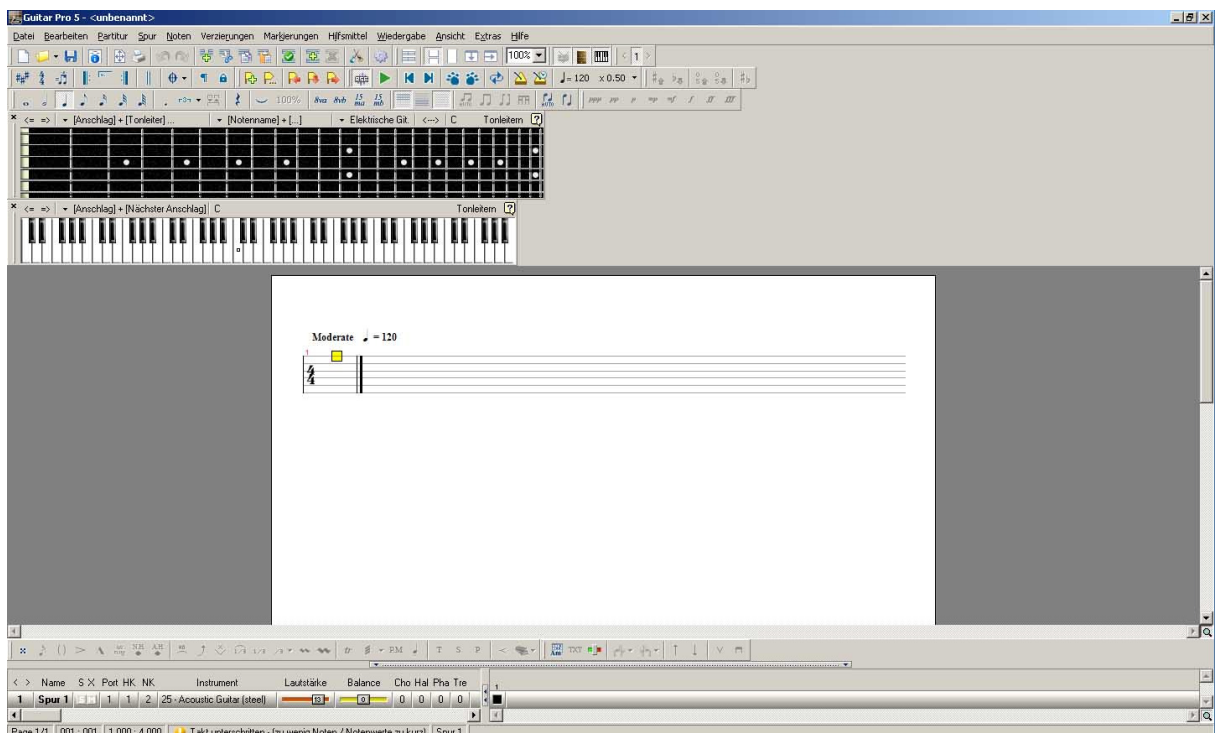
Guitar Pro 5 - <unbenannt>

Datei Bearbeiten Partitur Spur Noten Verzierungen Markierungen Hilfsmittel Wiedergabe Ansicht Extras Hilfe

100%

1

$♩= 120$ x 0.50

100%

<= => [Anschlag] + [Tonleiter] ... [Notenname] + [...] Elektrische Git. <--> C Tonleitern ?

<= => [Anschlag] + [Nächster Anschlag] C Tonleitern ?

Moderate $♩ = 120$

1

$\frac{4}{4}$

< > Name S X Port HK NK Instrument Lautstärke Balance Cho Hal Pha Tre

1 Spur 1 1 1 2 25 - Acoustic Guitar (steel) 13 0 0 0 0 0

1

Page 1/1 001 : 001 1.000 : 4.000 Takt unterschritten - (zu wenig Noten / Notenwerte zu kurz) Spur 1